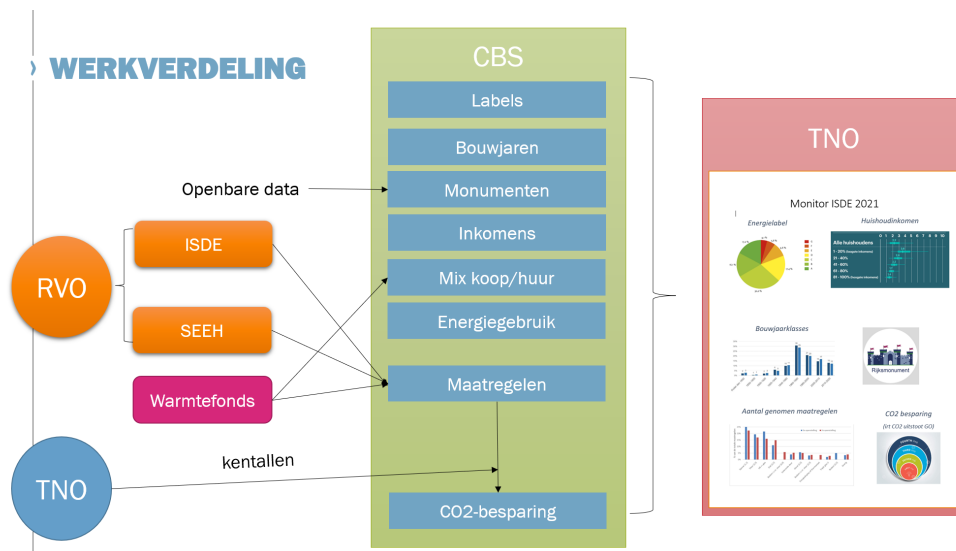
WERKVERDELING

CBS

Labels

Bouwjaren

Monumenten

Inkomens

Mix koop/huur

Energiegebruik

Maatregelen

CO2-besparing

Openbare data

RVO

ISDE

SEEH

Warmtefonds

TNO

kentallen

TNO

Monitor ISDE 2021

Energielabel

Huishoudinkomen

Alle huishoudens

Bouwjaarklasses

Rijksmonument

Aantal genomen maatregelen

CO2 besparing

(trt CO2 uitstoot GO)